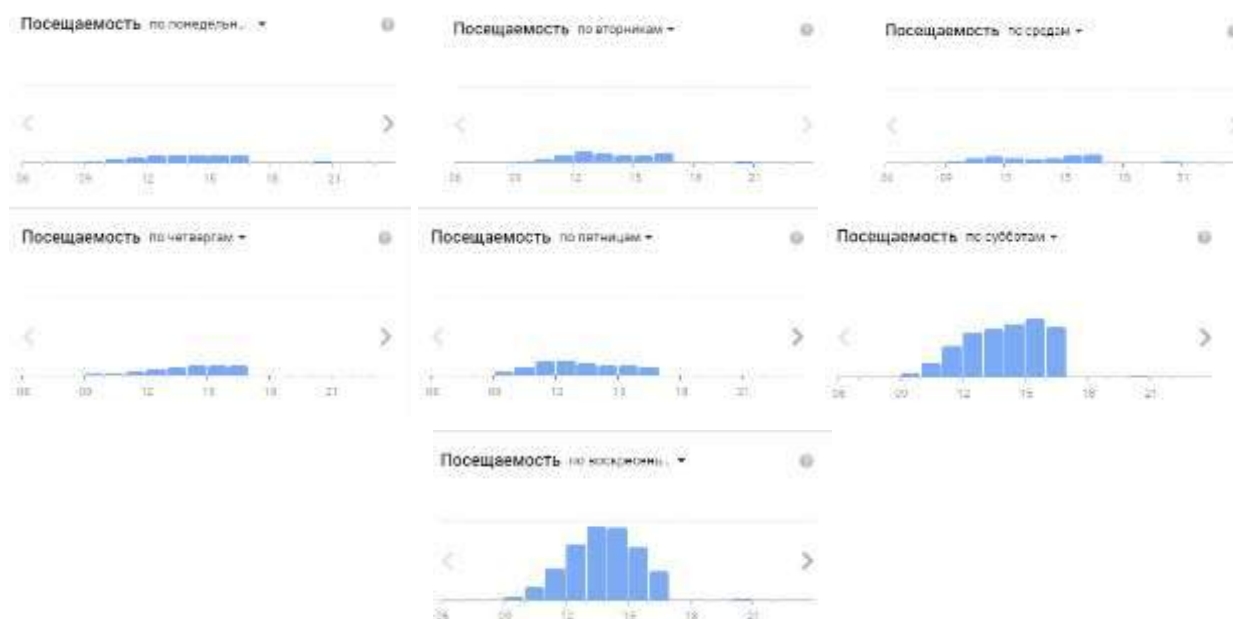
Посещаемость по понедельн... ▾

06 09 12 15 18 21

Посещаемость по вторникам ▾

06 09 12 15 18 21

Посещаемость по средам ▾

06 09 12 15 18 21

Посещаемость по четвергам ▾

06 09 12 15 18 21

Посещаемость по пятницам ▾

06 09 12 15 18 21

Посещаемость по субботам ▾

06 09 12 15 18 21

Посещаемость по воскресень... ▾

06 09 12 15 18 21